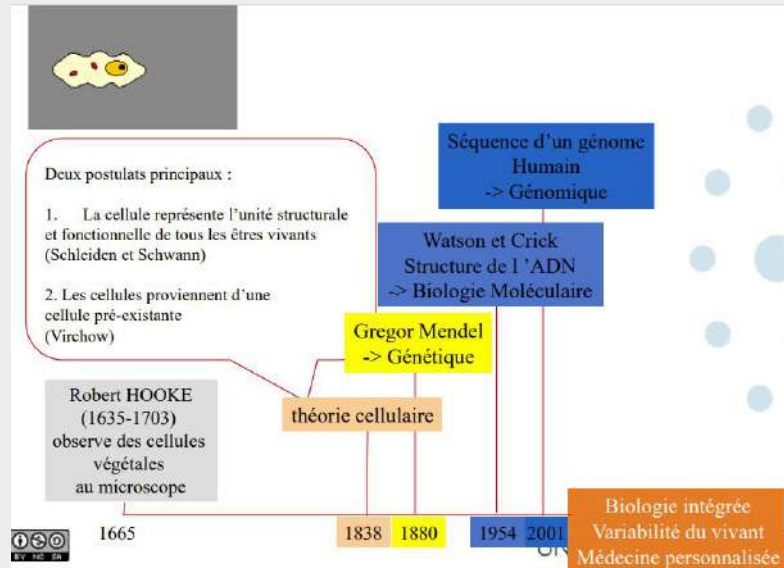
Deux postulats principaux :

1. La cellule représente l'unité structurale et fonctionnelle de tous les êtres vivants (Schleiden et Schwann)

2. Les cellules proviennent d'une cellule pré-existante (Virchow)

Séquence d'un génome Humain -> Génomique

Watson et Crick Structure de l 'ADN -> Biologie Moléculaire

Gregor Mendel -> Génétique

Robert HOOKE (1635-1703) observe des cellules végétales au microscope

théorie cellulaire

1665

1838

1880

1954

2001

Biologie intégrée Variabilité du vivant Médecine personnalisée

BY NC SA